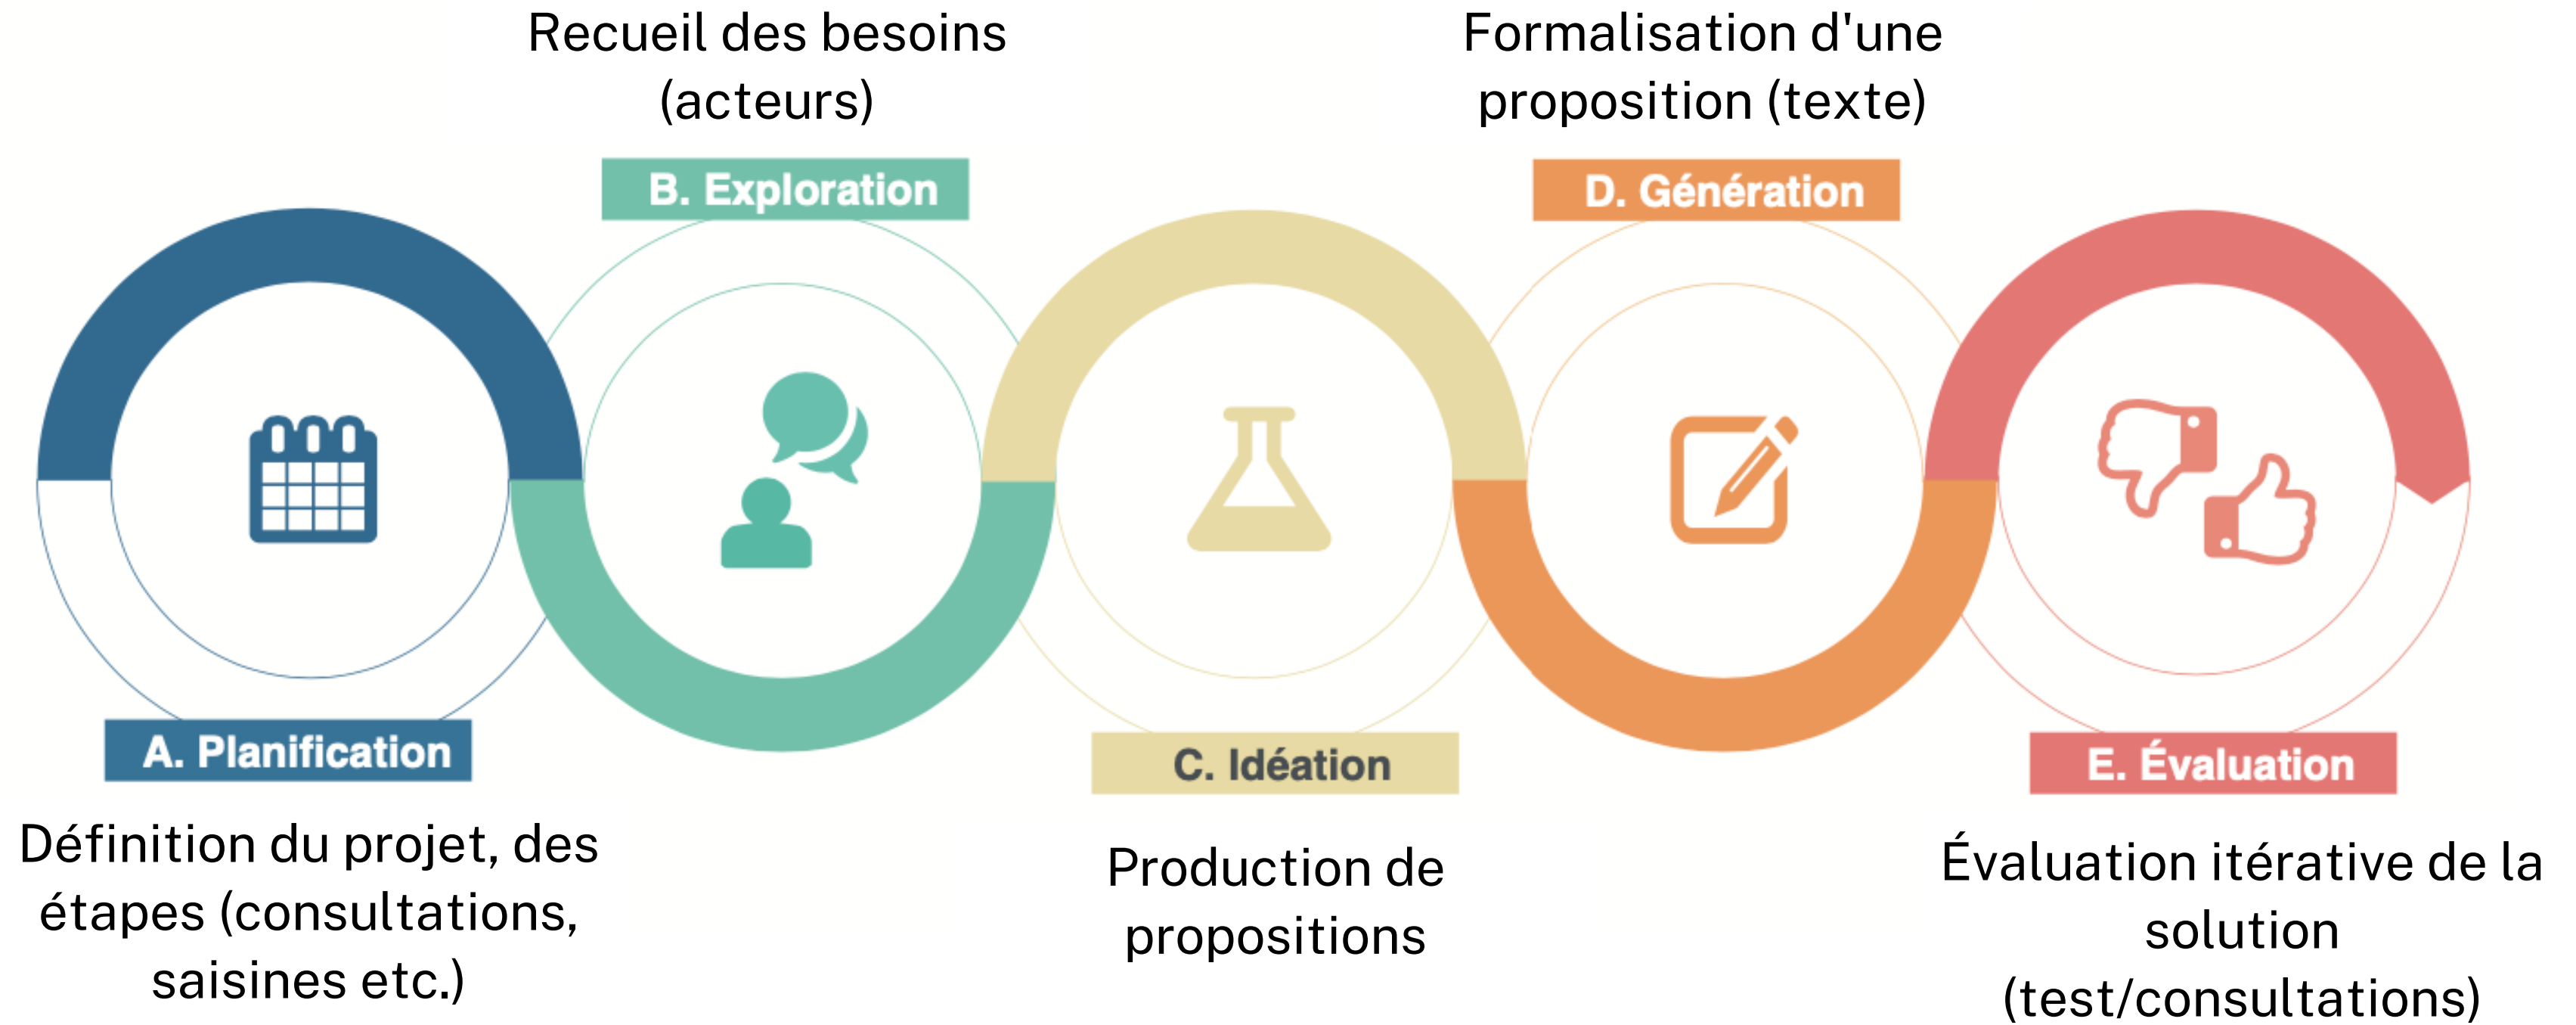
Recueil des besoins (acteurs)

Formalisation d'une proposition (texte)

B. Exploration

D. Génération

A. Planification

Définition du projet, des étapes (consultations, saisines etc.)

C. Idéation

Production de propositions

E. Évaluation

Évaluation itérative de la solution (test/consultations)